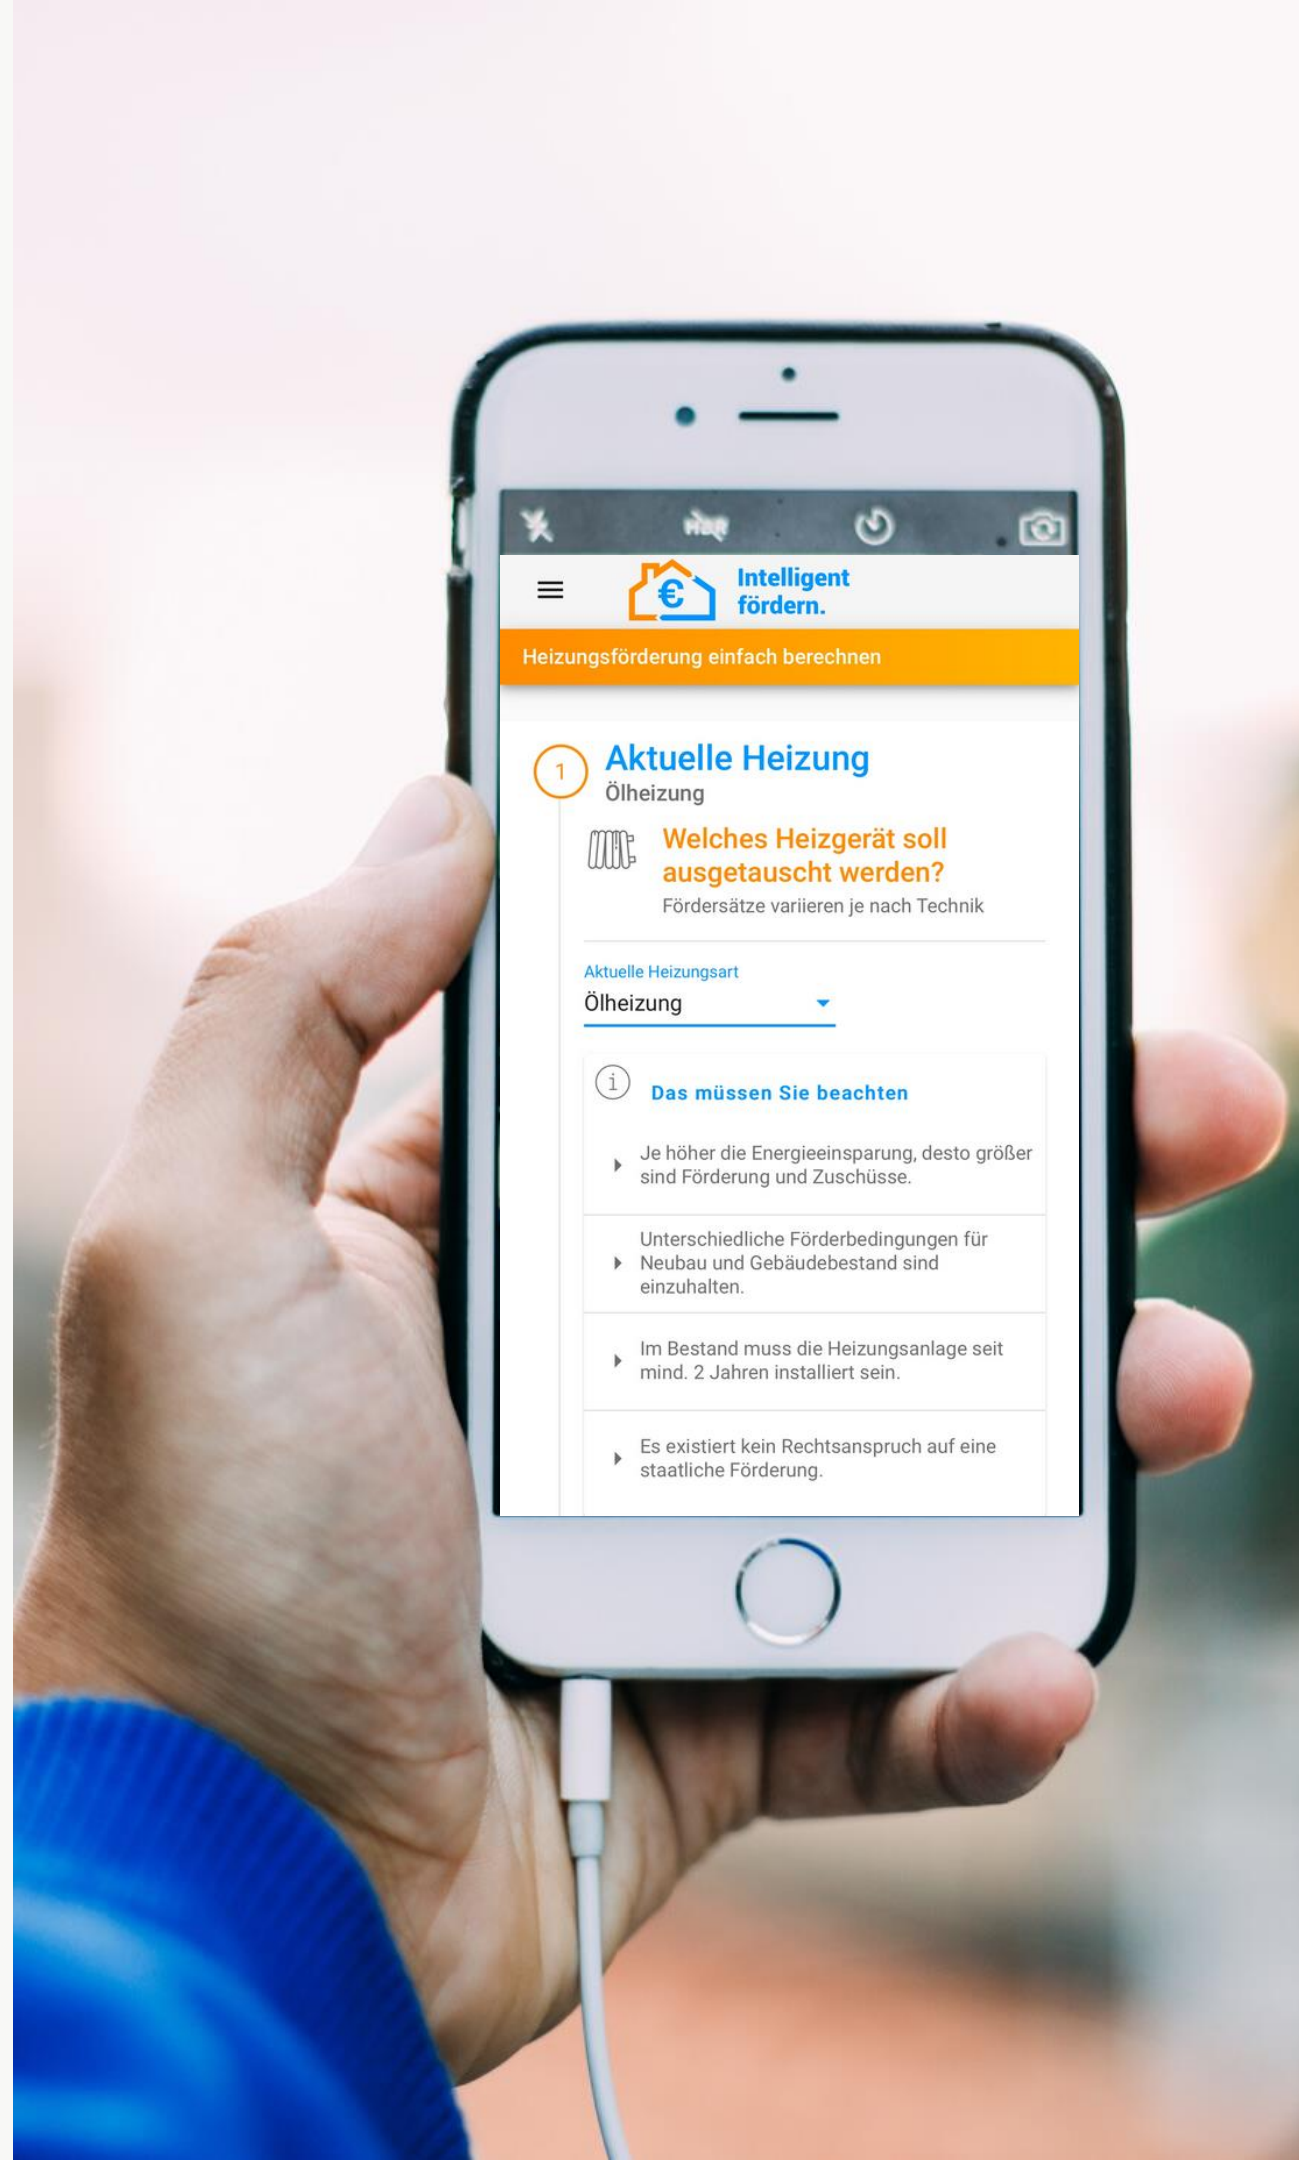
HDR

€ Intelligent fördern.

Heizungsförderung einfach berechnen

1 Aktuelle Heizung
Ölheizung

Welches Heizgerät soll ausgetauscht werden?
Fördersätze variieren je nach Technik

Aktuelle Heizungsart
Ölheizung

i Das müssen Sie beachten

Je höher die Energieeinsparung, desto größer sind Förderung und Zuschüsse.

Unterschiedliche Förderbedingungen für Neubau und Gebäudebestand sind einzuhalten.

Im Bestand muss die Heizungsanlage seit mind. 2 Jahren installiert sein.

Es existiert kein Rechtsanspruch auf eine staatliche Förderung.